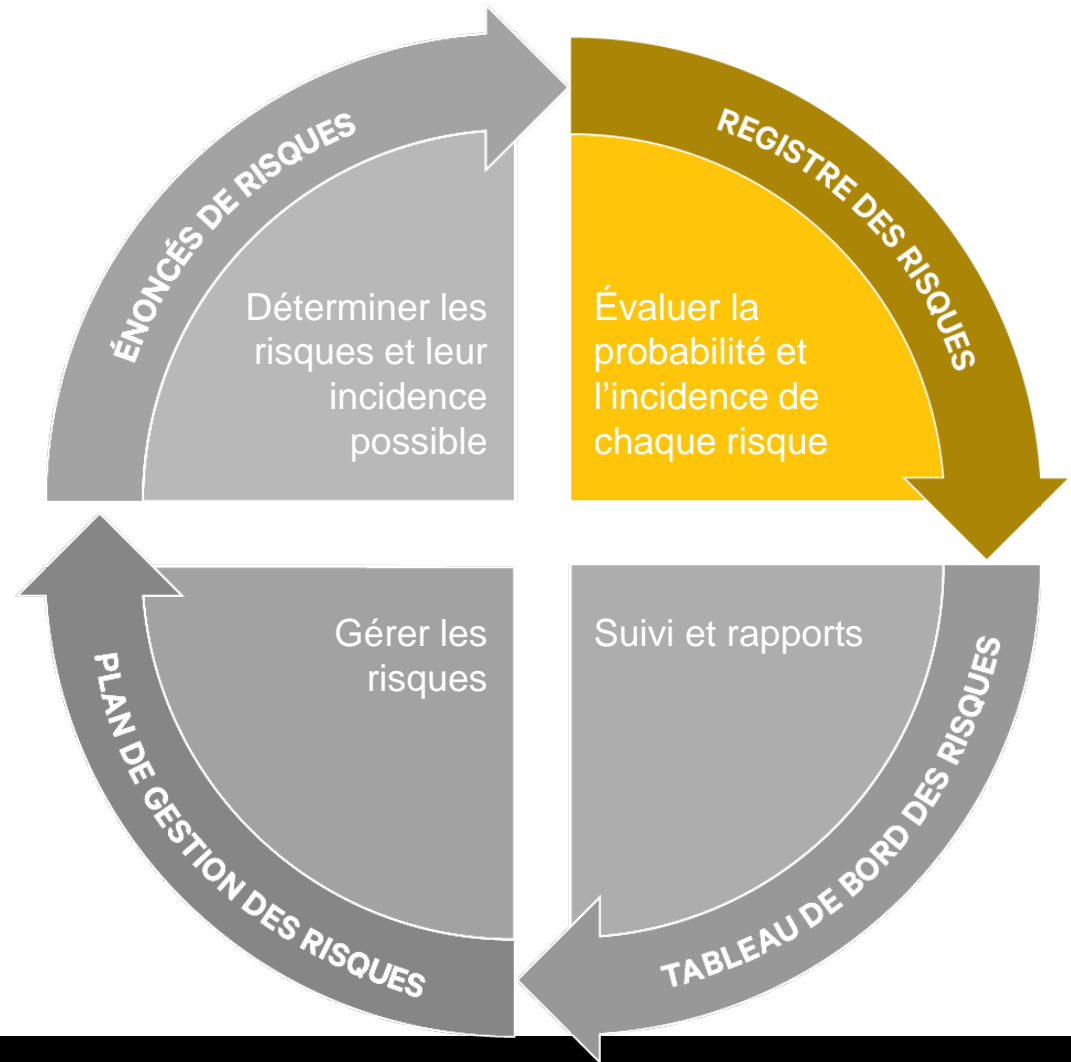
ÉNONCÉS DE RISQUES

Déterminer les risques et leur incidence possible

REGISTRE DES RISQUES

Évaluer la probabilité et l'incidence de chaque risque

TABLEAU DE BORD DES RISQUES

Suivi et rapports

PLAN DE GESTION DES RISQUES

Gérer les risques